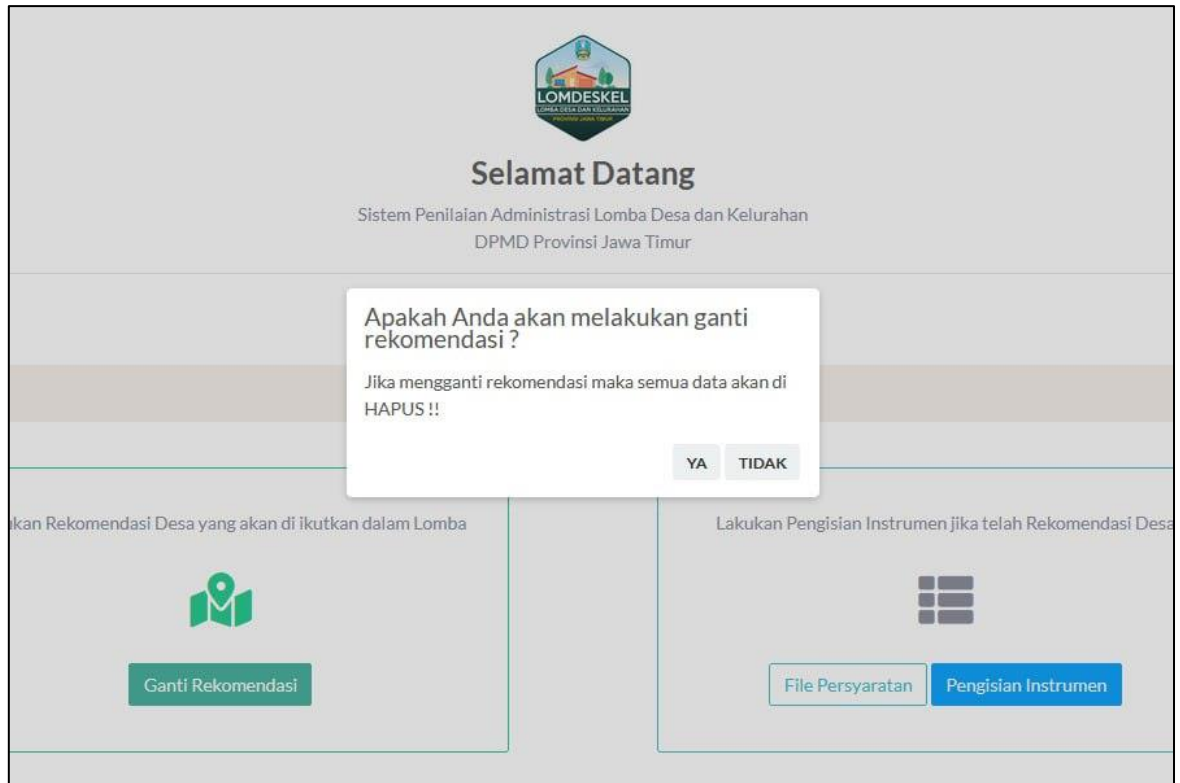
LOMDESKEL
LOMBA DESA DAN KELURAHAN
PROVINSI JAWA TIMUR

Selamat Datang

Sistem Penilaian Administrasi Lomba Desa dan Kelurahan
DPMD Provinsi Jawa Timur

Apakah Anda akan melakukan ganti rekomendasi ?

Jika mengganti rekomendasi maka semua data akan di HAPUS !!

YA TIDAK

kan Rekomendasi Desa yang akan di ikutkan dalam Lomba

Ganti Rekomendasi

Lakukan Pengisian Instrumen jika telah Rekomendasi Desa

File Persyaratan Pengisian Instrumen